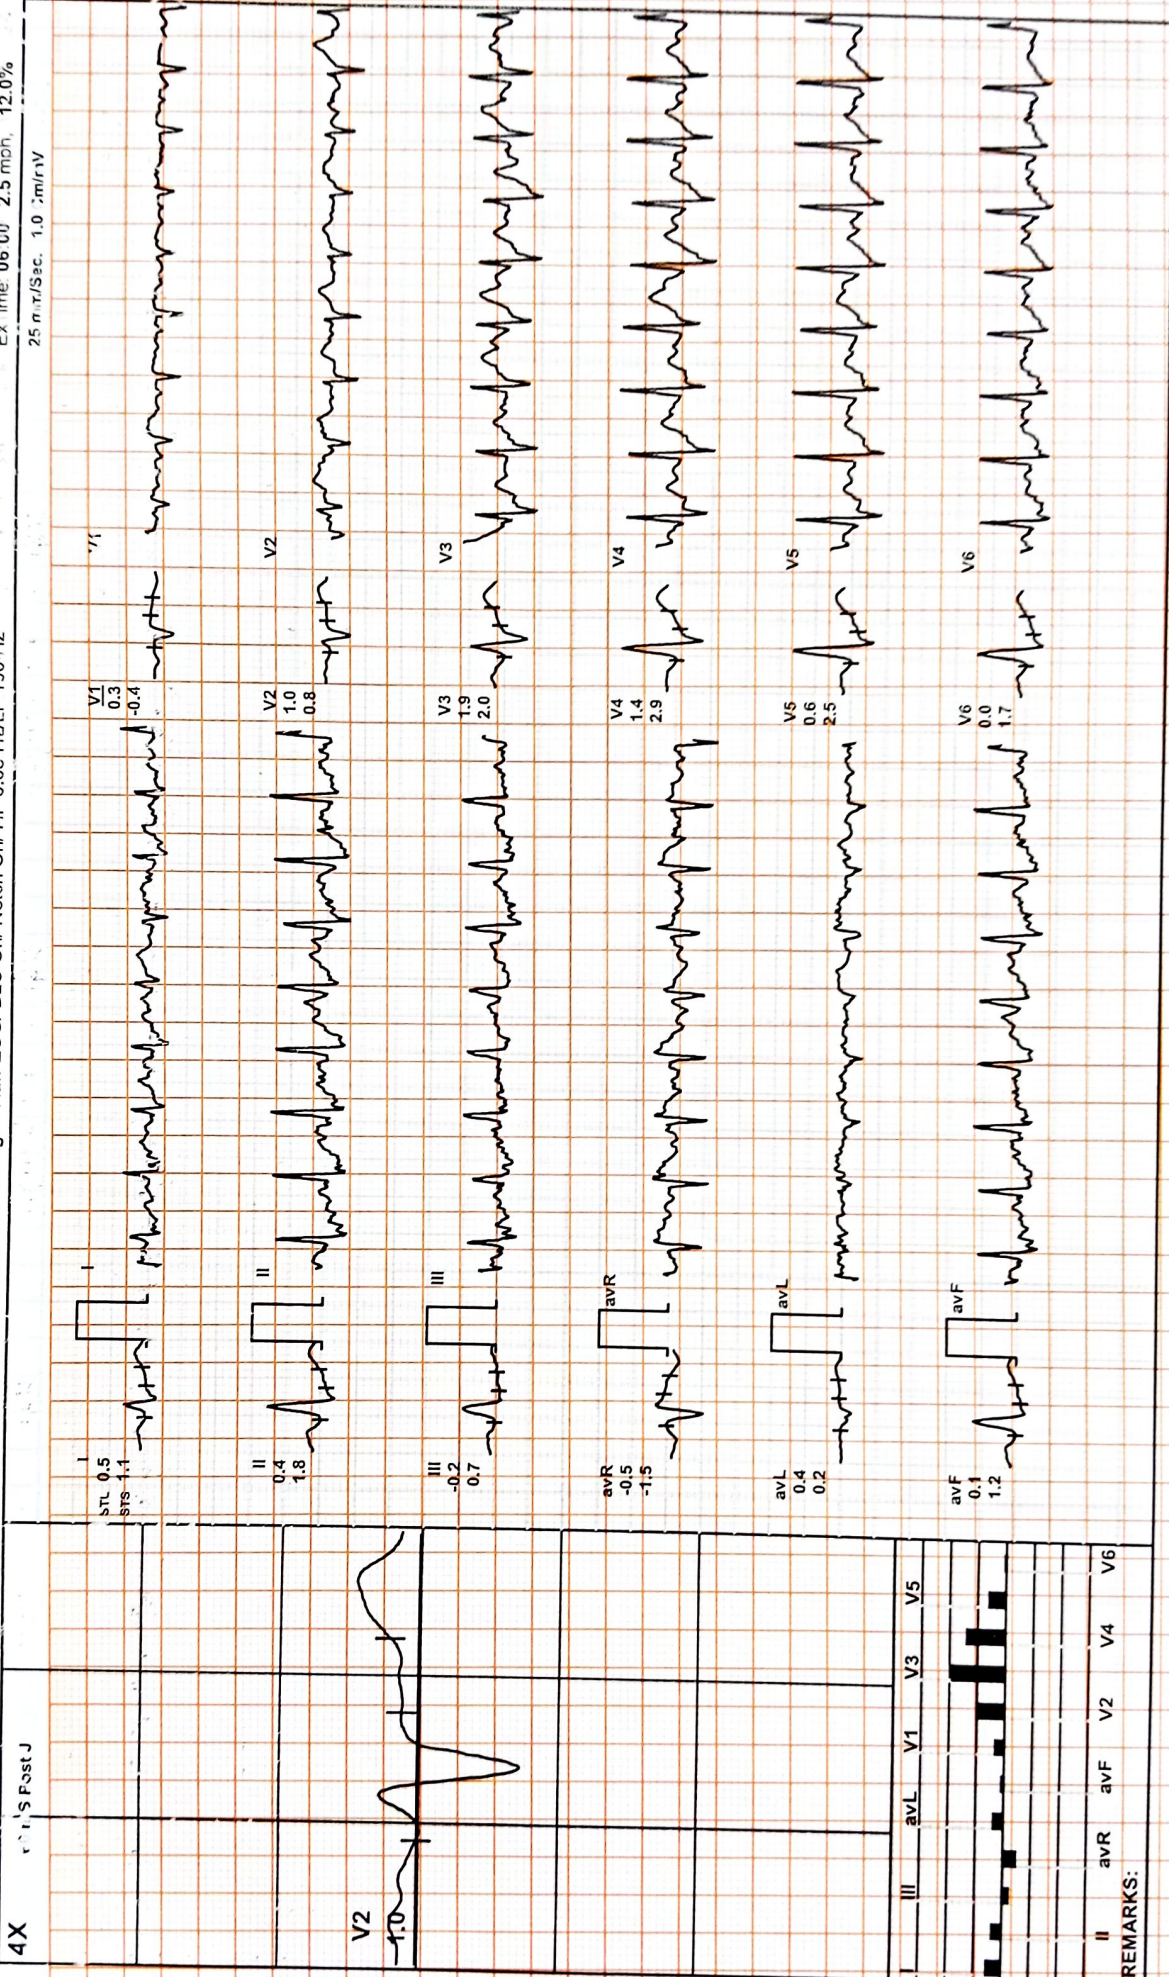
4X
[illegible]'S Post J
V2
1.0
Ex Time 06:07 2.5 mph 12.0%
25 mm/Sec. 1.0 cm/mV
I
STL 0.5
STS 1.1
I
II
0.4
1.8
II
III
-0.2
0.7
III
avR
-0.5
-1.5
avR
avL
0.4
0.2
avL
avF
0.1
1.2
avF
V1
0.3
-0.4
V1
V2
1.0
0.8
V2
V3
1.9
2.0
V3
V4
1.4
2.9
V4
V5
0.6
2.5
V5
V6
0.0
1.7
V6
III avL V1 V3 V5
II avR avF V2 V4 V6
REMARKS: